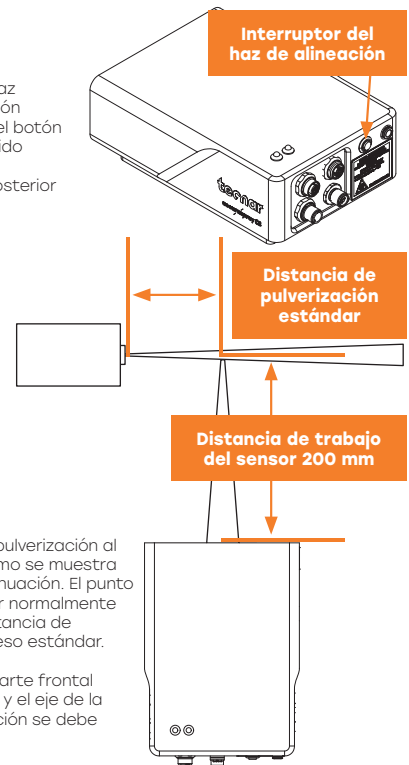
az
ón
el botón
ido

osterior

Interruptor del haz de alineación

tecnar

Distancia de pulverización estándar

Distancia de trabajo del sensor 200 mm

pulverización al
mo se muestra
nuación. El punto
r normalmente
tancia de
eso estándar.

arte frontal
y el eje de la
ción se debe